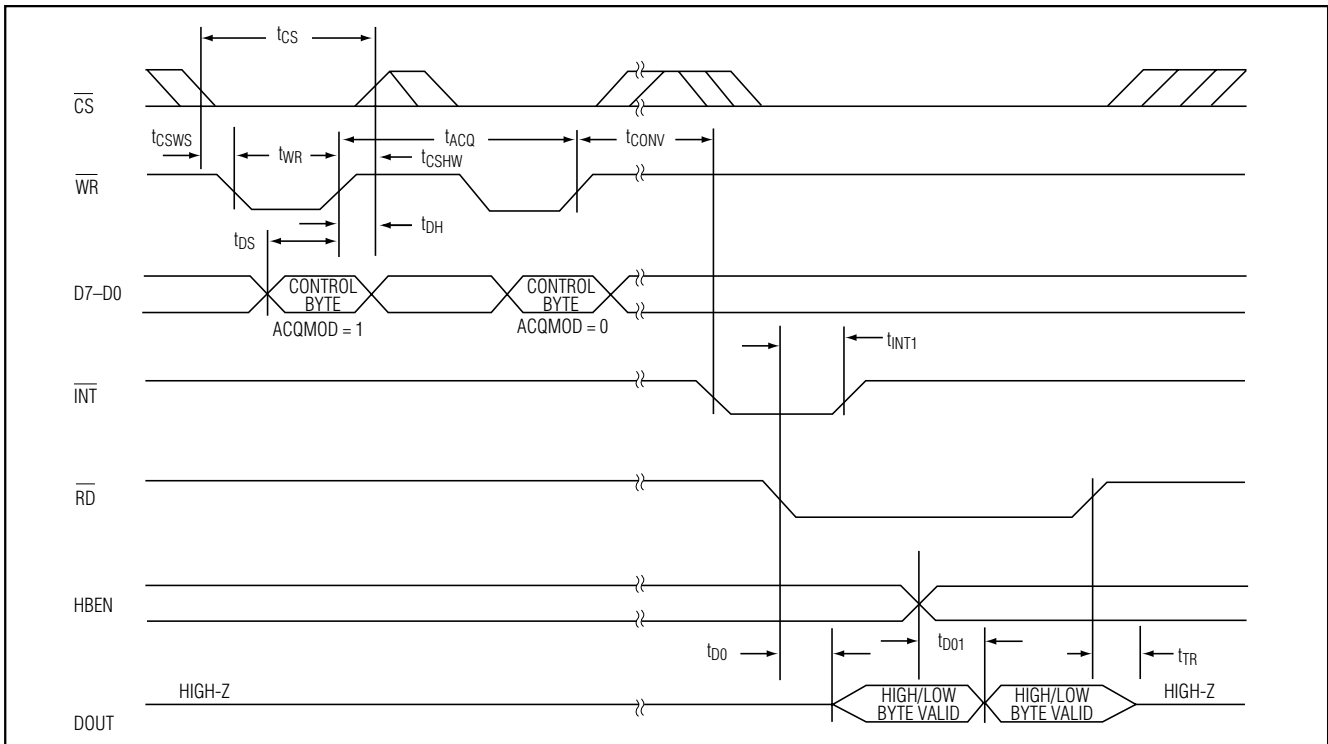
$t_{CS}$

$\overline{CS}$

$t_{CSWS}$ $t_{WR}$ $t_{ACQ}$ $t_{CSHW}$ $t_{CONV}$

$\overline{WR}$

$t_{DH}$

$t_{DS}$

D7–D0

CONTROL BYTE

CONTROL BYTE

ACQMOD = 1

ACQMOD = 0

$t_{INT1}$

$\overline{INT}$

$\overline{RD}$

HBEN

$t_{D0}$ $t_{D01}$ $t_{TR}$

HIGH-Z

HIGH/LOW BYTE VALID

HIGH/LOW BYTE VALID

HIGH-Z

DOUT